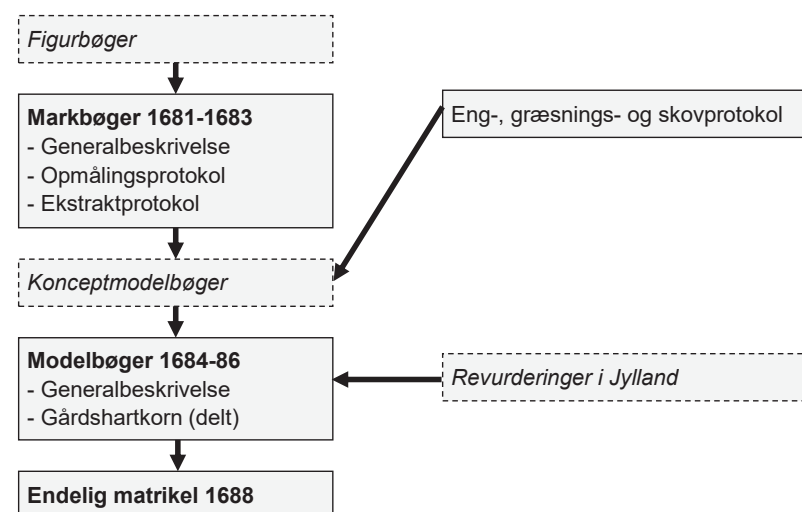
Figurbøger

Markbøger 1681-1683
- Generalbeskrivelse
- Opmålingsprotokol
- Ekstraktprotokol

Eng-, græsnings- og skovprotokol

Konceptmodelbøger

Modelbøger 1684-86
- Generalbeskrivelse
- Gårdshartkorn (delt)

Revurderinger i Jylland

Endelig matrikel 1688